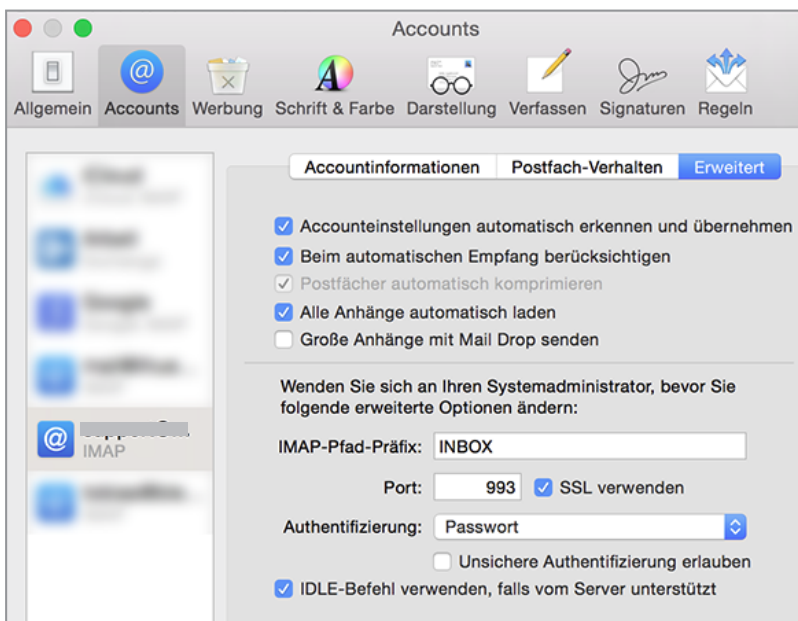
Accounts

Allgemein Accounts Werbung Schrift & Farbe Darstellung Verfassen Signaturen Regeln

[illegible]
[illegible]
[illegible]
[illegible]
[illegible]
IMAP
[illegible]

Accountinformationen Postfach-Verhalten Erweitert

Accounteinstellungen automatisch erkennen und übernehmen
Beim automatischen Empfang berücksichtigen
Postfächer automatisch komprimieren
Alle Anhänge automatisch laden
Große Anhänge mit Mail Drop senden

Wenden Sie sich an Ihren Systemadministrator, bevor Sie folgende erweiterte Optionen ändern:

IMAP-Pfad-Präfix: INBOX

Port: 993 SSL verwenden

Authentifizierung: Passwort

Unsichere Authentifizierung erlauben

IDLE-Befehl verwenden, falls vom Server unterstützt